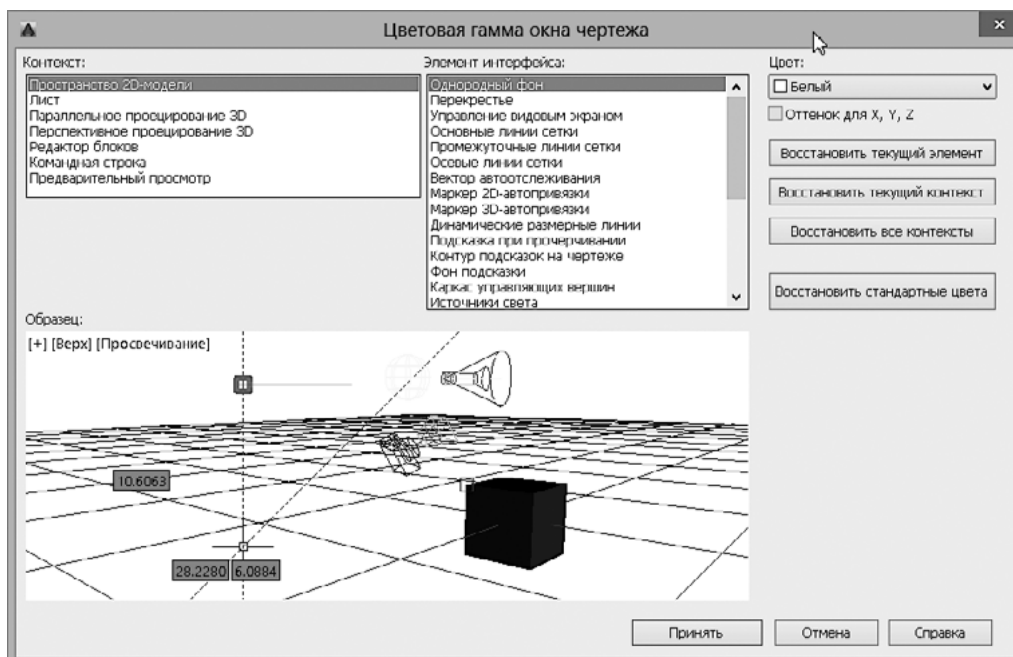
Цветовая гамма окна чертежа

Контекст:
Пространство 2D-модели
Лист
Параллельное проецирование 3D
Перспективное проецирование 3D
Редактор блоков
Командная строка
Предварительный просмотр

Элемент интерфейса:
Однородный фон
Перекрестье
Управление видовым экраном
Основные линии сетки
Промежуточные линии сетки
Осевые линии сетки
Вектор автоотслеживания
Маркер 2D-автопривязки
Маркер 3D-автопривязки
Динамические размерные линии
Подсказка при прочерчивании
Контур подсказок на чертеже
Фон подсказки
Каркас управляющих вершин
Источники света

Цвет:
Белый
Оттенок для X, Y, Z
Восстановить текущий элемент
Восстановить текущий контекст
Восстановить все контексты
Восстановить стандартные цвета

Образец:
[+] [Верх] [Просвечивание]
10.6063
28.2280
6.0884

Принять
Отмена
Справка